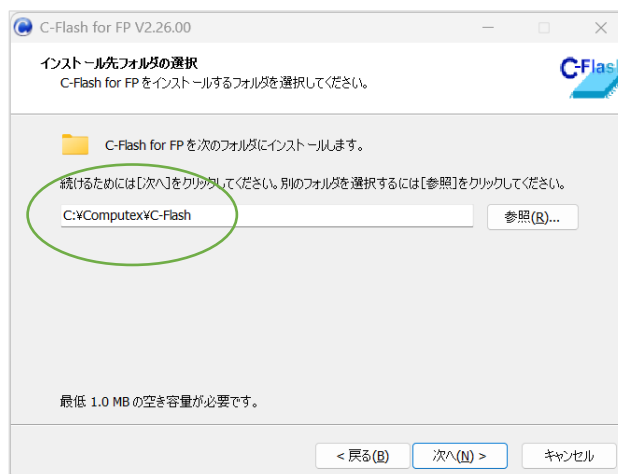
C-Flash for FP V2.26.00

インストール先フォルダの選択
C-Flash for FP をインストールするフォルダを選択してください。

C-Flash

C-Flash for FP を次のフォルダにインストールします。

続けるためには[次へ]をクリックしてください。別のフォルダを選択するには[参照]をクリックしてください。

C:¥Computex¥C-Flash

参照(R)...

最低 1.0 MB の空き容量が必要です。

< 戻る(B)

次へ(N) >

キャンセル